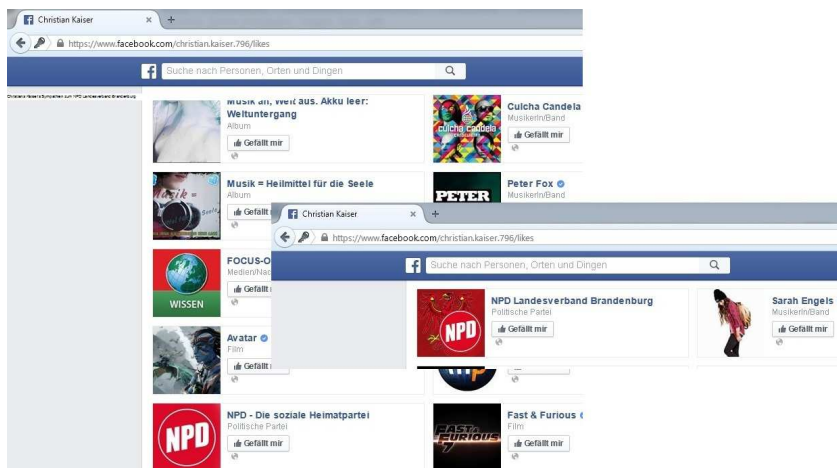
Christian Kaiser ×
https://www.facebook.com/christian.kaiser.796/likes
Suche nach Personen, Orten und Dingen

Christians Kaisers Sympathien zum NPD Landesverband Brandenburg

Musik an, Welt aus. Akku leer: Weltuntergang
Album
Gefällt mir

Culcha Candela
Musiker/Band
Gefällt mir

Musik = Heilmittel für die Seele
Album
Gefällt mir

Peter Fox
Musiker/Band

FOCUS-O
Medien/Nac
Gefällt n

WISSEN

Avatar
Film
Gefällt n

NPD - Die soziale Heimatpartei
Politische Partei
Gefällt mir

Fast & Furious
Film
Gefällt mir

Christian Kaiser ×
https://www.facebook.com/christian.kaiser.796/likes
Suche nach Personen, Orten und Dingen

NPD Landesverband Brandenburg
Politische Partei
Gefällt mir

Sarah Engels
Musiker/Band
Gefällt mir